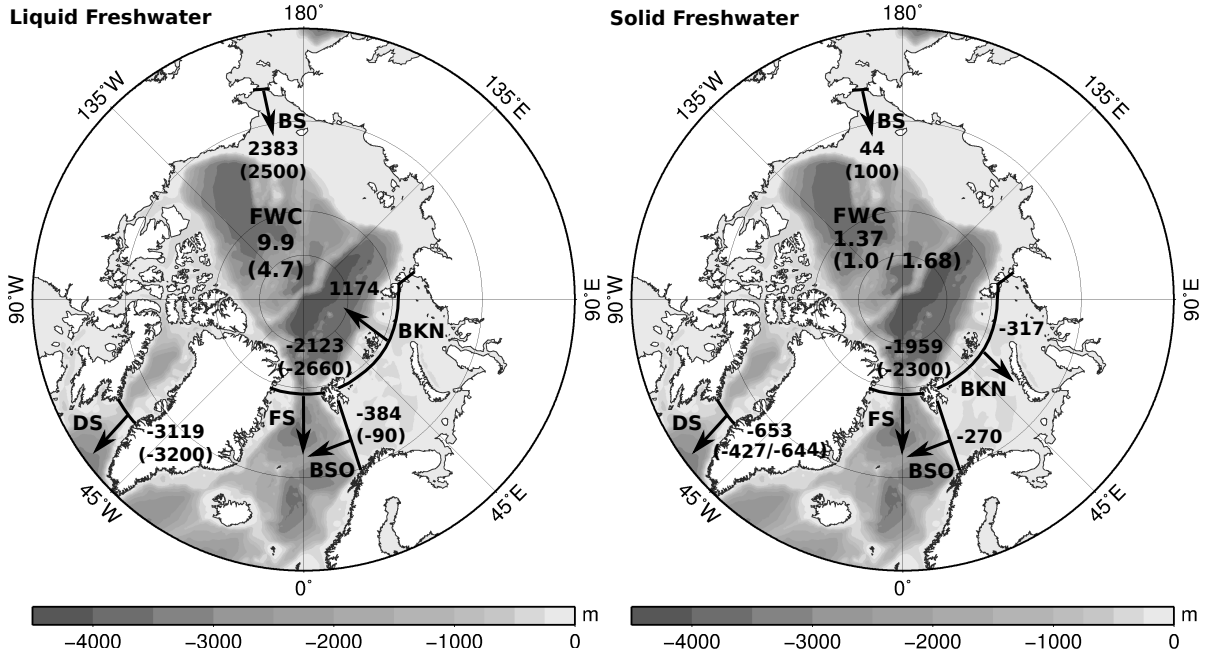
Liquid Freshwater

180°

135°W

135°E

BS
2383
(2500)

FWC
9.9
(4.7)

1174

90°W

90°E

BKN

-2123
(-2660)

FS

-384
(-90)

DS

-3119
(-3200)

BSO

45°W

45°E

0°

| -4000 | -3000 | -2000 | -1000 | 0 | m |
|---|---|---|---|---|---|

Solid Freshwater

180°

135°W

135°E

BS
44
(100)

FWC
1.37
(1.0 / 1.68)

90°W

90°E

-317

-1959
(-2300)

BKN

FS

DS

-653
(-427/-644)

-270

BSO

45°W

45°E

0°

| -4000 | -3000 | -2000 | -1000 | 0 | m |
|---|---|---|---|---|---|